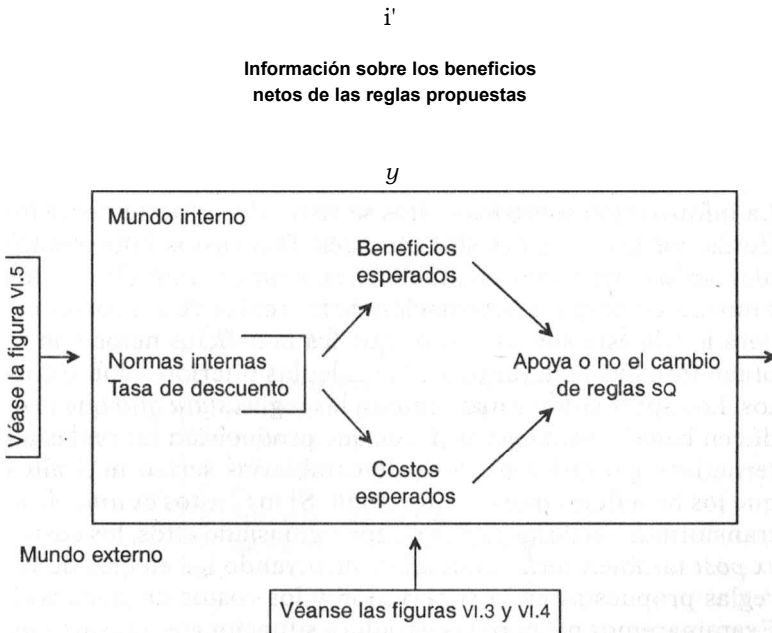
i'

Información sobre los beneficios netos de las reglas propuestas

y

Mundo interno

Beneficios esperados

Véase la figura VI.5

Normas internas
Tasa de descuento

Apoya o no el cambio de reglas SQ

Costos esperados

Mundo externo

Véanse las figuras VI.3 y VI.4